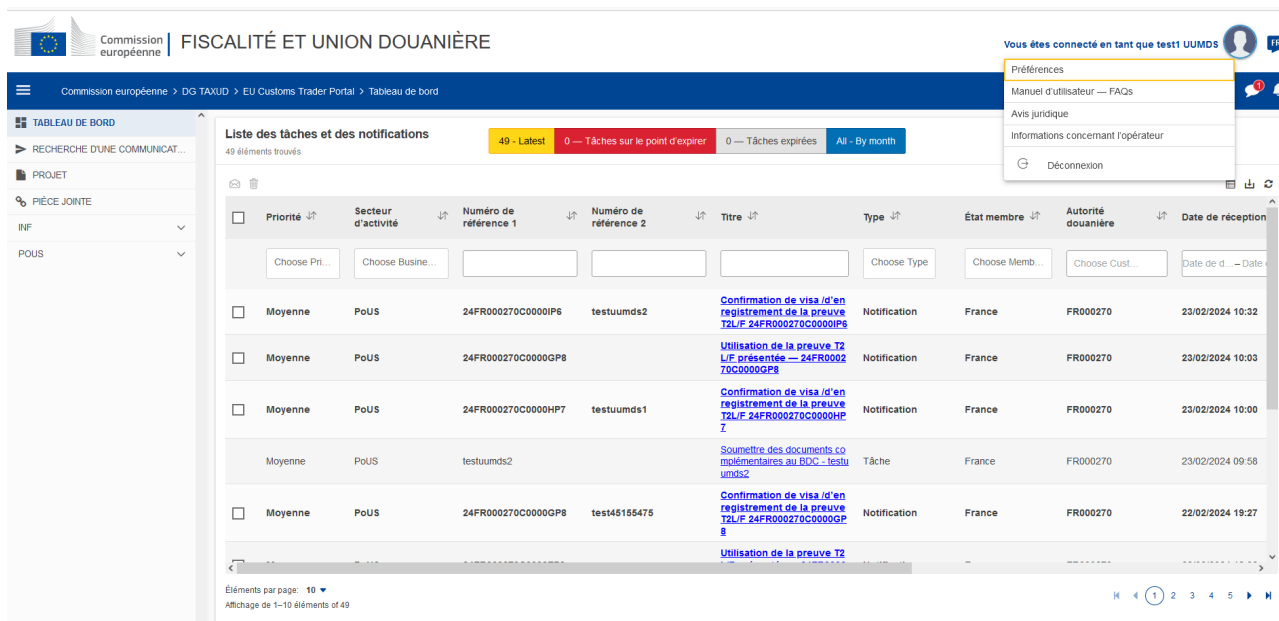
Commission européenne | FISCALITÉ ET UNION DOUANIÈRE

Vous êtes connecté en tant que test1 UUMDS

FR

Commission européenne > DG TAXUD > EU Customs Trader Portal > Tableau de bord

Préférences
Manuel d'utilisateur — FAQs
Avis juridique
Informations concernant l'opérateur
Déconnexion

TABLEAU DE BORD
RECHERCHE D'UNE COMMUNICAT...
PROJET
PIÈCE JOINTE
INF
POUS

Liste des tâches et des notifications
49 éléments trouvés

49 - Latest | 0 — Tâches sur le point d'expirer | 0 — Tâches expirées | All - By month

| | Priorité | Secteur d'activité | Numéro de référence 1 | Numéro de référence 2 | Titre | Type | État membre | Autorité douanière | Date de réception |
|---|---|---|---|---|---|---|---|---|---|
| | Choose Pri... | Choose Busine... | | | | Choose Type | Choose Memb... | Choose Cust... | Date de d... – Date |
| | Moyenne | PoUS | 24FR000270C0000IP6 | testuumds2 | Confirmation de visa /d'enregistrement de la preuve T2L/F 24FR000270C0000IP6 | Notification | France | FR000270 | 23/02/2024 10:32 |
| | Moyenne | PoUS | 24FR000270C0000GP8 | | Utilisation de la preuve T2L/F présentée — 24FR000270C0000GP8 | Notification | France | FR000270 | 23/02/2024 10:03 |
| | Moyenne | PoUS | 24FR000270C0000HP7 | testuumds1 | Confirmation de visa /d'enregistrement de la preuve T2L/F 24FR000270C0000HP7 | Notification | France | FR000270 | 23/02/2024 10:00 |
| | Moyenne | PoUS | testuumds2 | | Soumettre des documents complémentaires au BDC - testuumds2 | Tâche | France | FR000270 | 23/02/2024 09:58 |
| | Moyenne | PoUS | 24FR000270C0000GP8 | test45155475 | Confirmation de visa /d'enregistrement de la preuve T2L/F 24FR000270C0000GP8 | Notification | France | FR000270 | 22/02/2024 19:27 |
| | | | | | Utilisation de la preuve T2 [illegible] | | | | |

Éléments par page: 10
Affichage de 1–10 éléments of 49

1 2 3 4 5